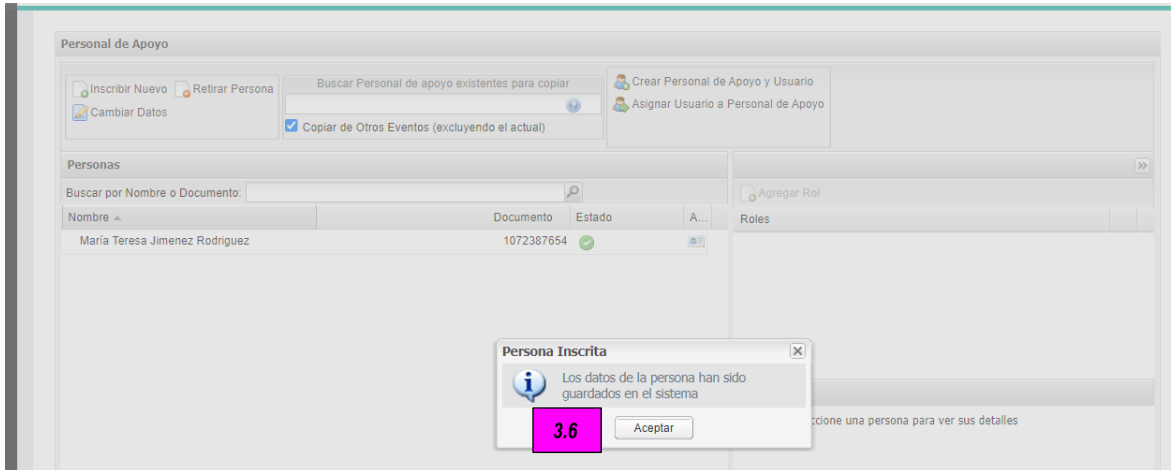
Personal de Apoyo

Inscribir Nuevo Retirar Persona
Cambiar Datos

Buscar Personal de apoyo existentes para copiar

Copiar de Otros Eventos (excluyendo el actual)

Crear Personal de Apoyo y Usuario
Asignar Usuario a Personal de Apoyo

Personas

Buscar por Nombre o Documento:

| Nombre | Documento | Estado | A... |
|---|---|---|---|
| María Teresa Jimenez Rodriguez | 1072387654 | | |

Agregar Rol

Roles

Persona Inscrita

Los datos de la persona han sido guardados en el sistema

3.6

Aceptar

ccione una persona para ver sus detalles